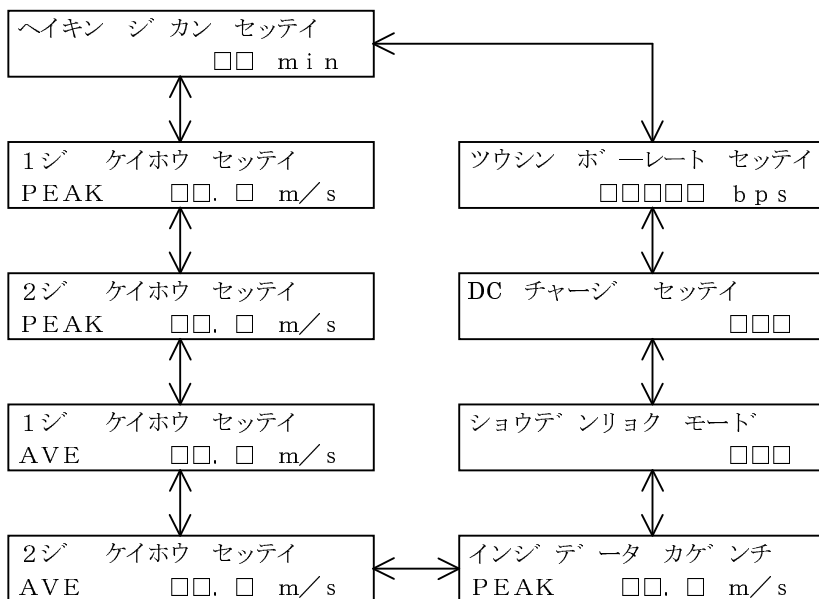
ヘイキン ジ カン セッテイ
□□ min

1ジ ケイホウ セッテイ
PEAK □□. □ m/s

2ジ ケイホウ セッテイ
PEAK □□. □ m/s

1ジ ケイホウ セッテイ
AVE □□. □ m/s

2ジ ケイホウ セッテイ
AVE □□. □ m/s

ツウシン ボ ーレート セッテイ
□□□□□ bps

DC チャージ セッテイ
□□□

ショウデ ンリョク モード
□□□

インジ デ ータ カゲ ンチ
PEAK □□. □ m/s